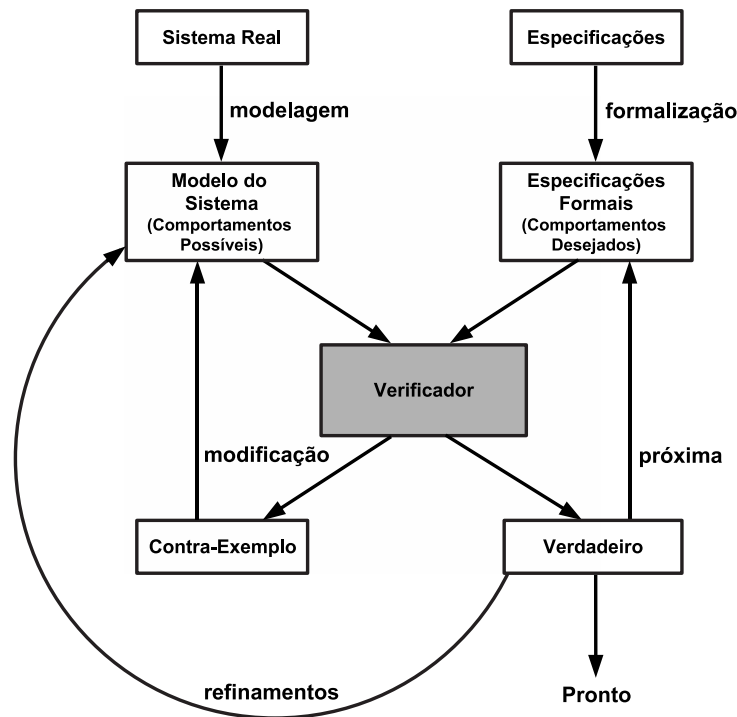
Sistema Real

Especificações

modelagem

formalização

Modelo do Sistema
(Comportamentos Possíveis)

Especificações Formais
(Comportamentos Desejados)

Verificador

modificação

próxima

Contra-Exemplo

Verdadeiro

refinamentos

Pronto